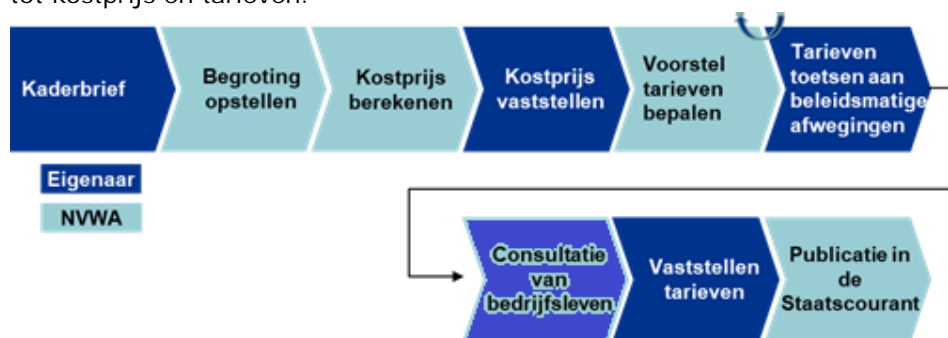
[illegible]

Kaderbrief

Begroting opstellen

Kostprijs berekenen

Kostprijs vaststellen

Voorstel tarieven bepalen

Tarieven toetsen aan beleidsmatige afwegingen

Eigenaar

NVWA

Consultatie van bedrijfsleven

Vaststellen tarieven

Publicatie in de Staatscourant